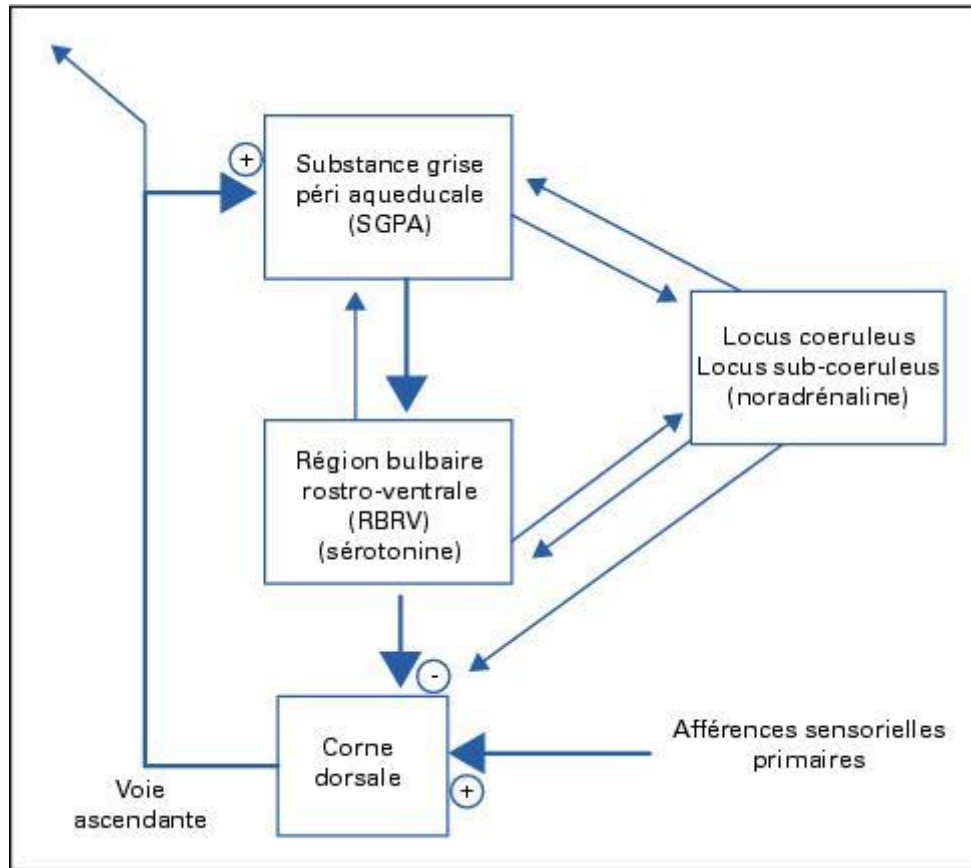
+

Substance grise péri aqueducale (SGPA)

Locus coeruleus
Locus sub-coeruleus
(noradrénaline)

Région bulbaire rostro-ventrale (RBRV) (sérotonine)

-

Corne dorsale

+

Afférences sensorielles primaires

Voie ascendante